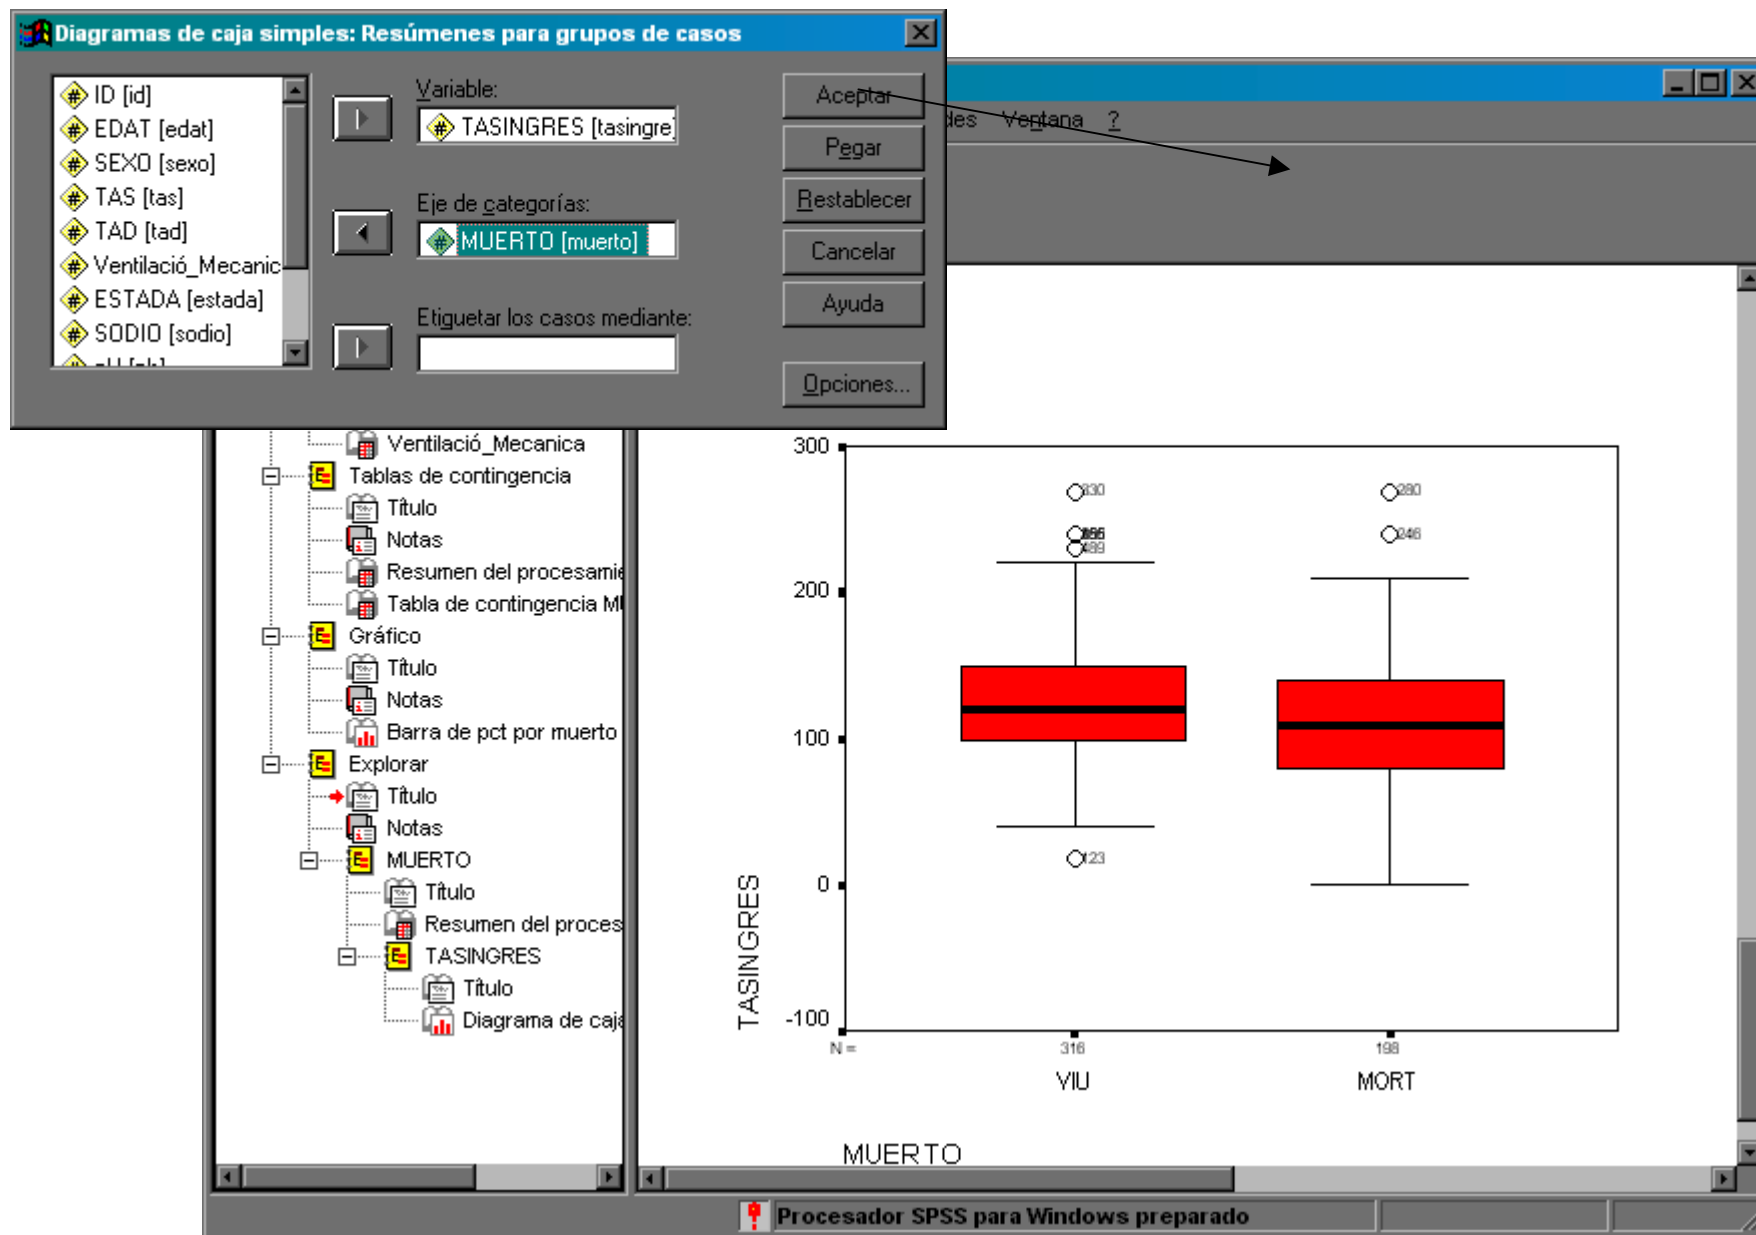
Diagramas de caja simples: Resúmenes para grupos de casos

ID [id]
EDAT [edat]
SEXO [sexo]
TAS [tas]
TAD [tad]
Ventilació_Mecanic
ESTADA [estada]
SODIO [sodio]
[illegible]

Variable:
TASINGRES [tasingre]

Eje de categorías:
MUERTO [muerto]

Etiquetar los casos mediante:

Aceptar
Pegar
Restablecer
Cancelar
Ayuda
Opciones...

des Ventana ?

Ventilació_Mecanica
Tablas de contingencia
Título
Notas
Resumen del procesamie
Tabla de contingencia M
Gráfico
Título
Notas
Barra de pct por muerto
Explorar
Título
Notas
MUERTO
Título
Resumen del proces
TASINGRES
Título
Diagrama de caja

300
200
100
0
-100
TASINGRES
330
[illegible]
489
123
280
246
N =
316
198
VIU
MORT
MUERTO

Procesador SPSS para Windows preparado